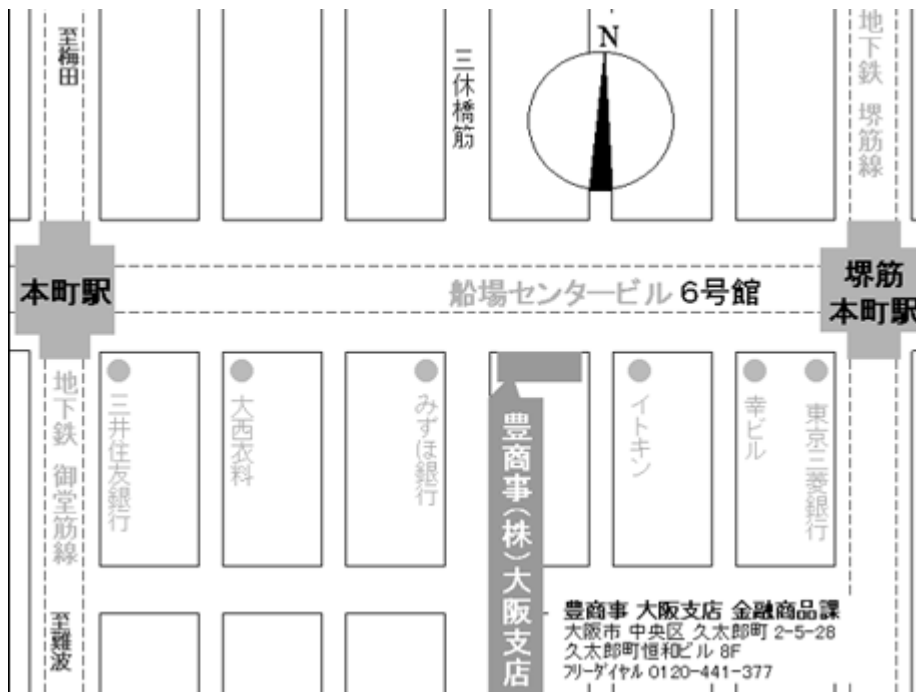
至梅田

三休橋筋

N

地下鉄 堺筋線

本町駅

船場センタービル 6号館

堺筋本町駅

地下鉄 御堂筋線

三井住友銀行

大西衣料

みずほ銀行

豊商事(株)大阪支店

イトキン

幸ビル

東京三菱銀行

至難波

豊商事 大阪支店 金融商品課
大阪市 中央区 久太郎町 2-5-28
久太郎町恒和ビル 8F
フリーダイヤル 0120-441-377